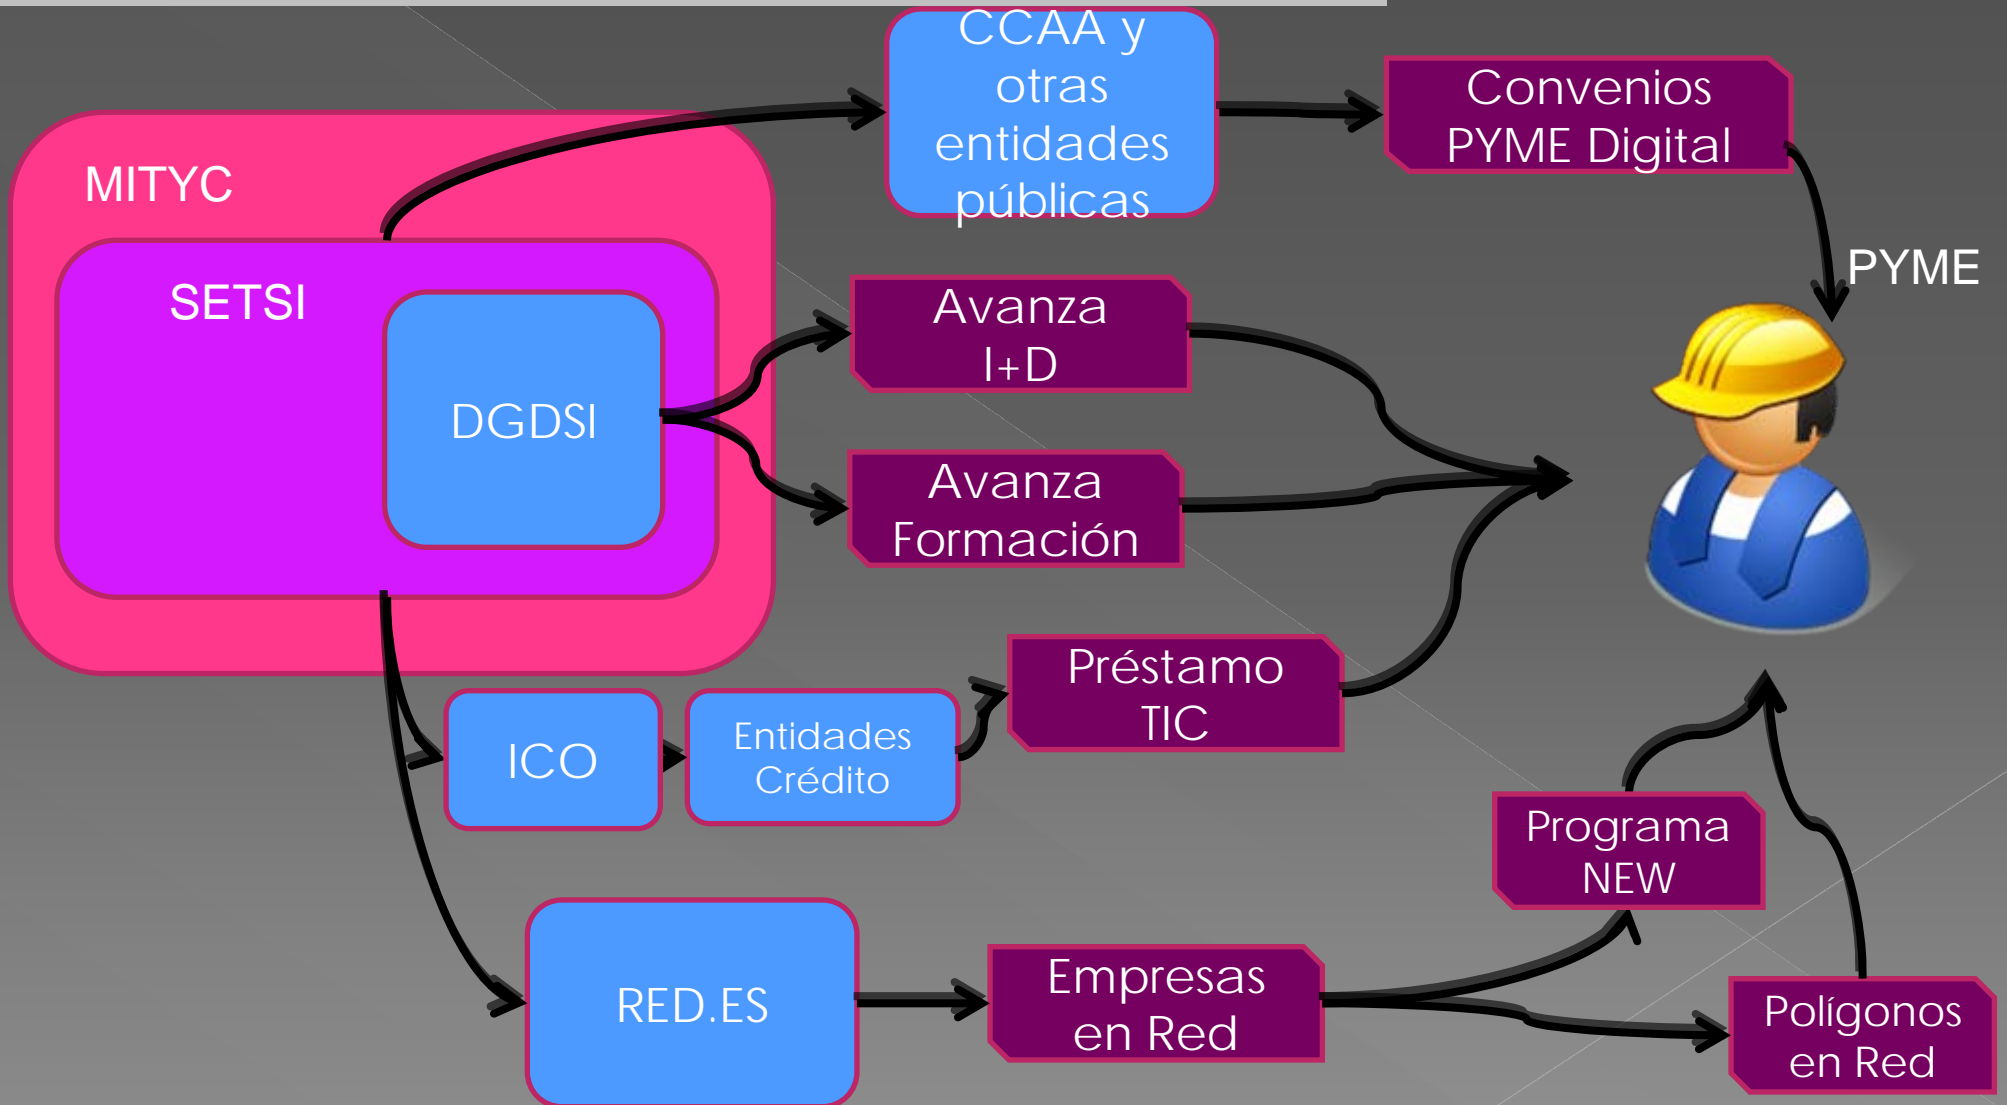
MITYC

SETSI

DGDSI

CCAA y otras entidades públicas

Convenios PYME Digital

PYME

Avanza I+D

Avanza Formación

Préstamo TIC

ICO

Entidades Crédito

Programa NEW

RED.ES

Empresas en Red

Polígonos en Red